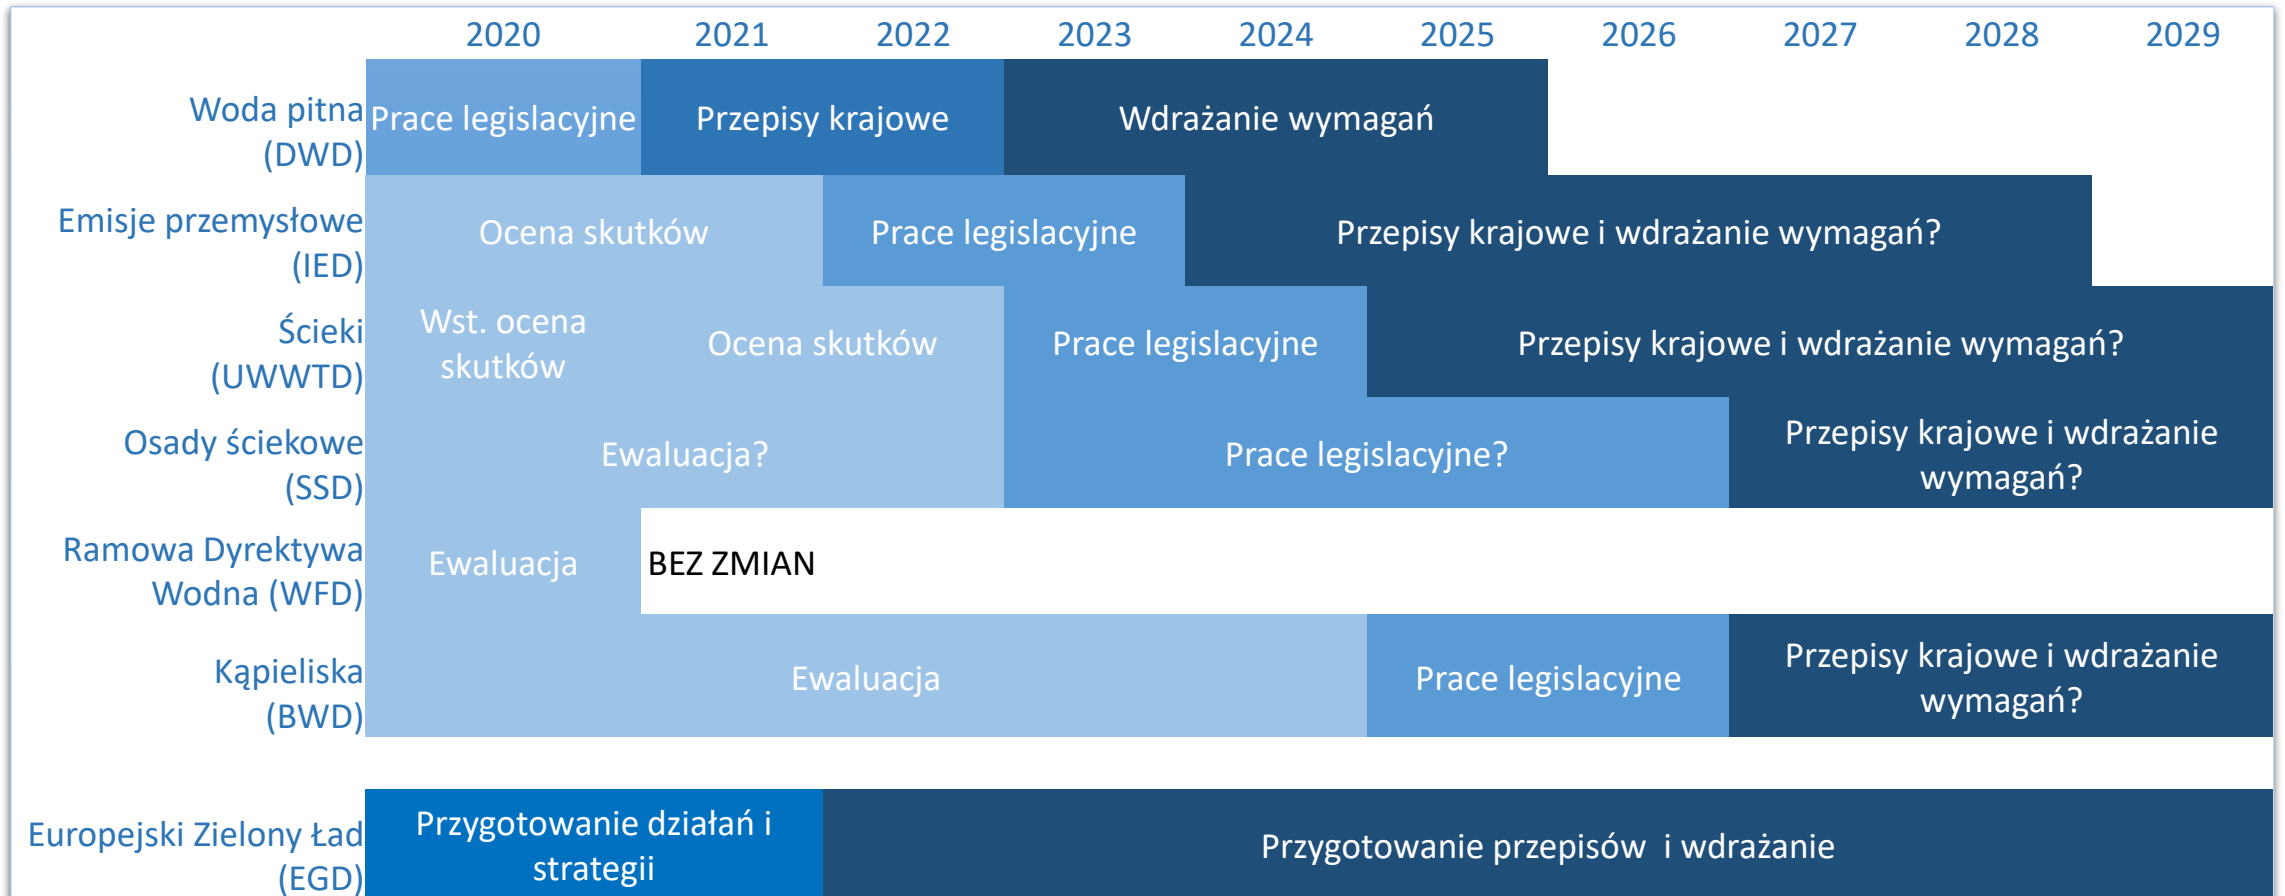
| | 2020 | 2021 | 2022 | 2023 | 2024 | 2025 | 2026 | 2027 | 2028 | 2029 |
|---|---|---|---|---|---|---|---|---|---|---|
| Woda pitna (DWD) | Prace legislacyjne | Przepisy krajowe | | Wdrażanie wymagań | | | | | | |
| Emisje przemysłowe (IED) | Ocena skutków | | Prace legislacyjne | | Przepisy krajowe i wdrażanie wymagań? | | | | | |
| Ścieki (UWWTD) | Wst. ocena skutków | Ocena skutków | | Prace legislacyjne | | Przepisy krajowe i wdrażanie wymagań? | | | | |
| Osady ściekowe (SSD) | Ewaluacja? | | | Prace legislacyjne? | | | | Przepisy krajowe i wdrażanie wymagań? | | |
| Ramowa Dyrektywa Wodna (WFD) | Ewaluacja | BEZ ZMIAN | | | | | | | | |
| Kąpieliska (BWD) | Ewaluacja | | | | | Prace legislacyjne | | Przepisy krajowe i wdrażanie wymagań? | | |
| Europejski Zielony Ład (EGD) | Przygotowanie działań i strategii | | Przygotowanie przepisów i wdrażanie | | | | | | | |